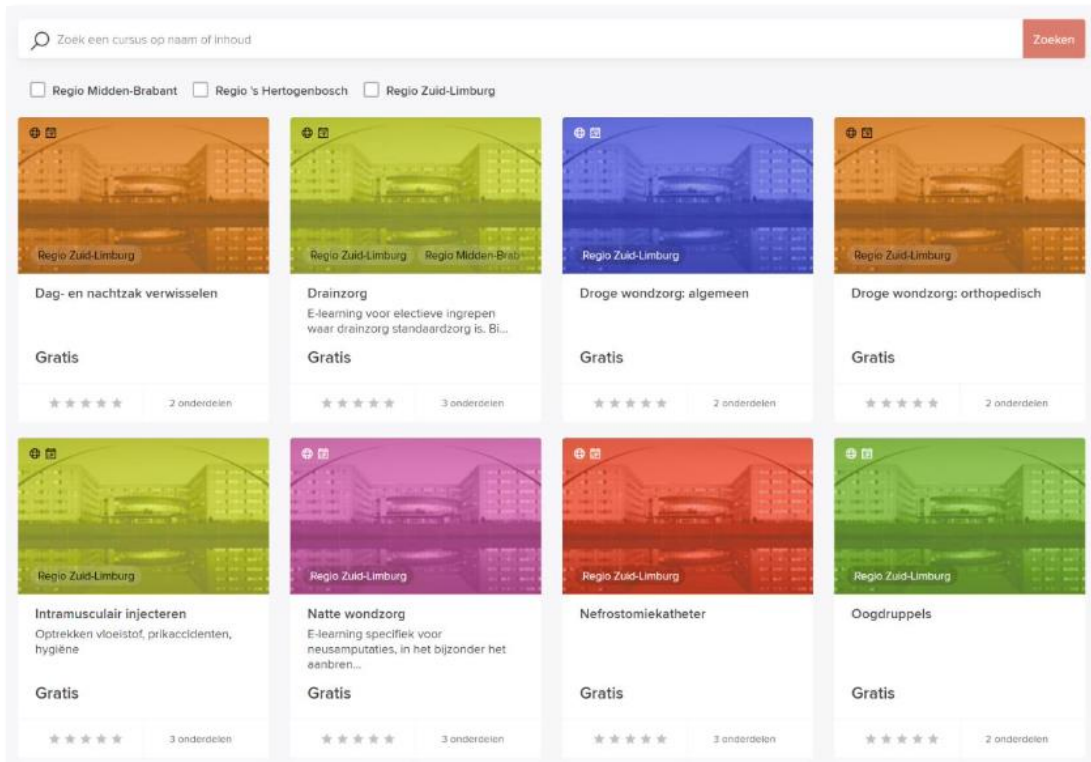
Zoek een cursus op naam of inhoud

Zoeken

Regio Midden-Brabant

Regio 's Hertogenbosch

Regio Zuid-Limburg

Regio Zuid-Limburg

Dag- en nachtzak verwisselen

Gratis

2 onderdelen

Regio Zuid-Limburg

Regio Midden-Brab

Drainzorg

E-learning voor electieve ingrepen waar drainzorg standaardzorg is. Bi...

Gratis

3 onderdelen

Regio Zuid-Limburg

Droge wondzorg: algemeen

Gratis

2 onderdelen

Regio Zuid-Limburg

Droge wondzorg: orthopedisch

Gratis

2 onderdelen

Regio Zuid-Limburg

Intramusculair injecteren

Optrekken vloeistof, prikaccidenten, hygiëne

Gratis

3 onderdelen

Regio Zuid-Limburg

Natte wondzorg

E-learning specifiek voor neusamputaties, in het bijzonder het aanbren...

Gratis

3 onderdelen

Regio Zuid-Limburg

Nefrostomiekatheter

Gratis

3 onderdelen

Regio Zuid-Limburg

Oogdruppels

Gratis

2 onderdelen